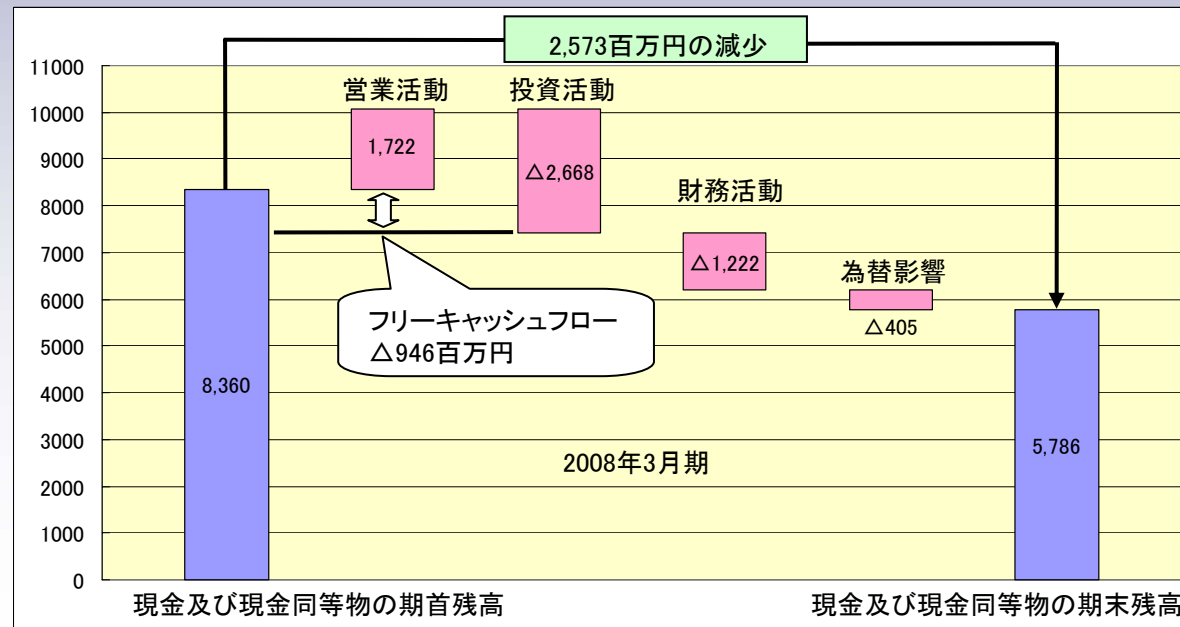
2,573百万円の減少

11000
10000
9000
8000
7000
6000
5000
4000
3000
2000
1000
0

営業活動
1,722

投資活動
△2,668

財務活動
△1,222

為替影響
△405

フリーキャッシュフロー
△946百万円

8,360

5,786

2008年3月期

現金及び現金同等物の期首残高

現金及び現金同等物の期末残高